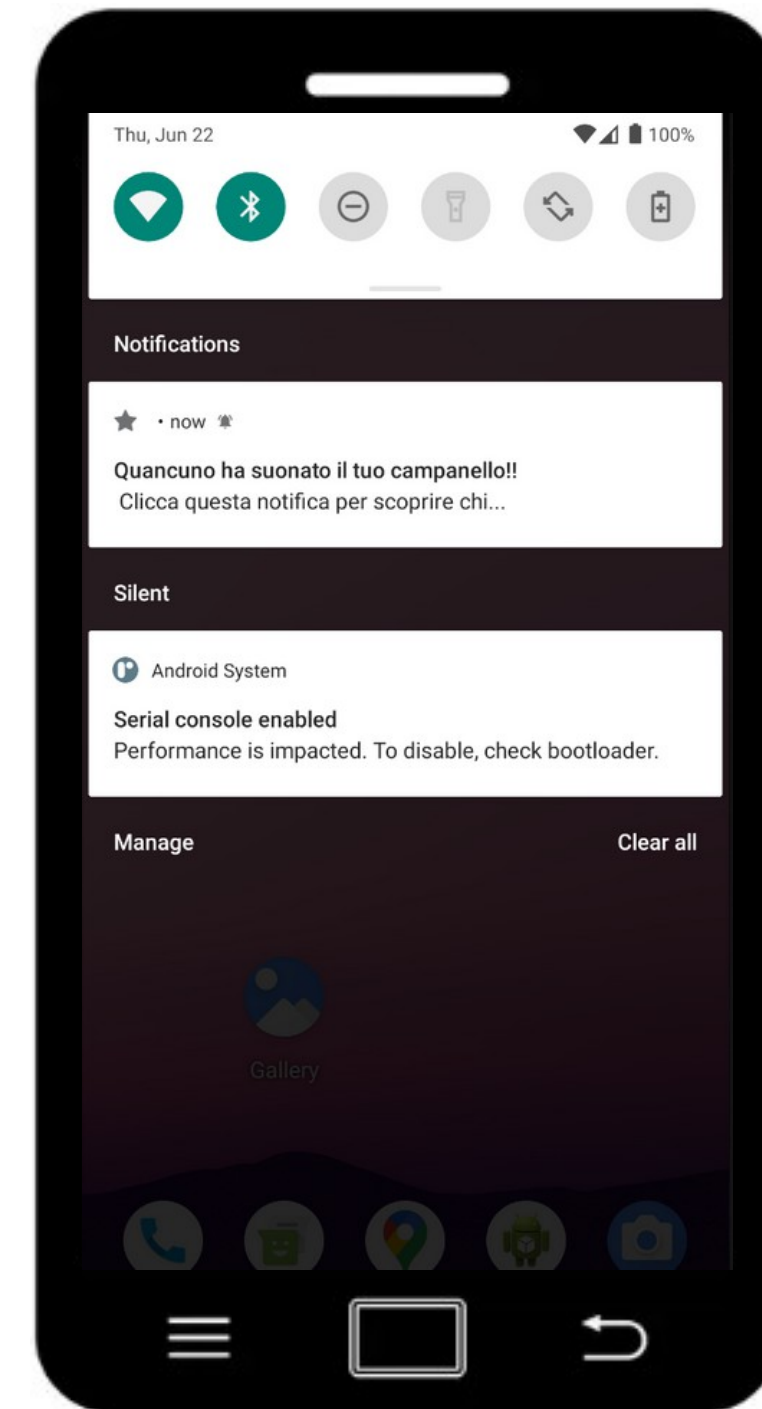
Thu, Jun 22

100%

Notifications

• now

Quancuno ha suonato il tuo campanello!!
Clicca questa notifica per scoprire chi...

Silent

Android System

Serial console enabled
Performance is impacted. To disable, check bootloader.

Manage

Clear all

Gallery